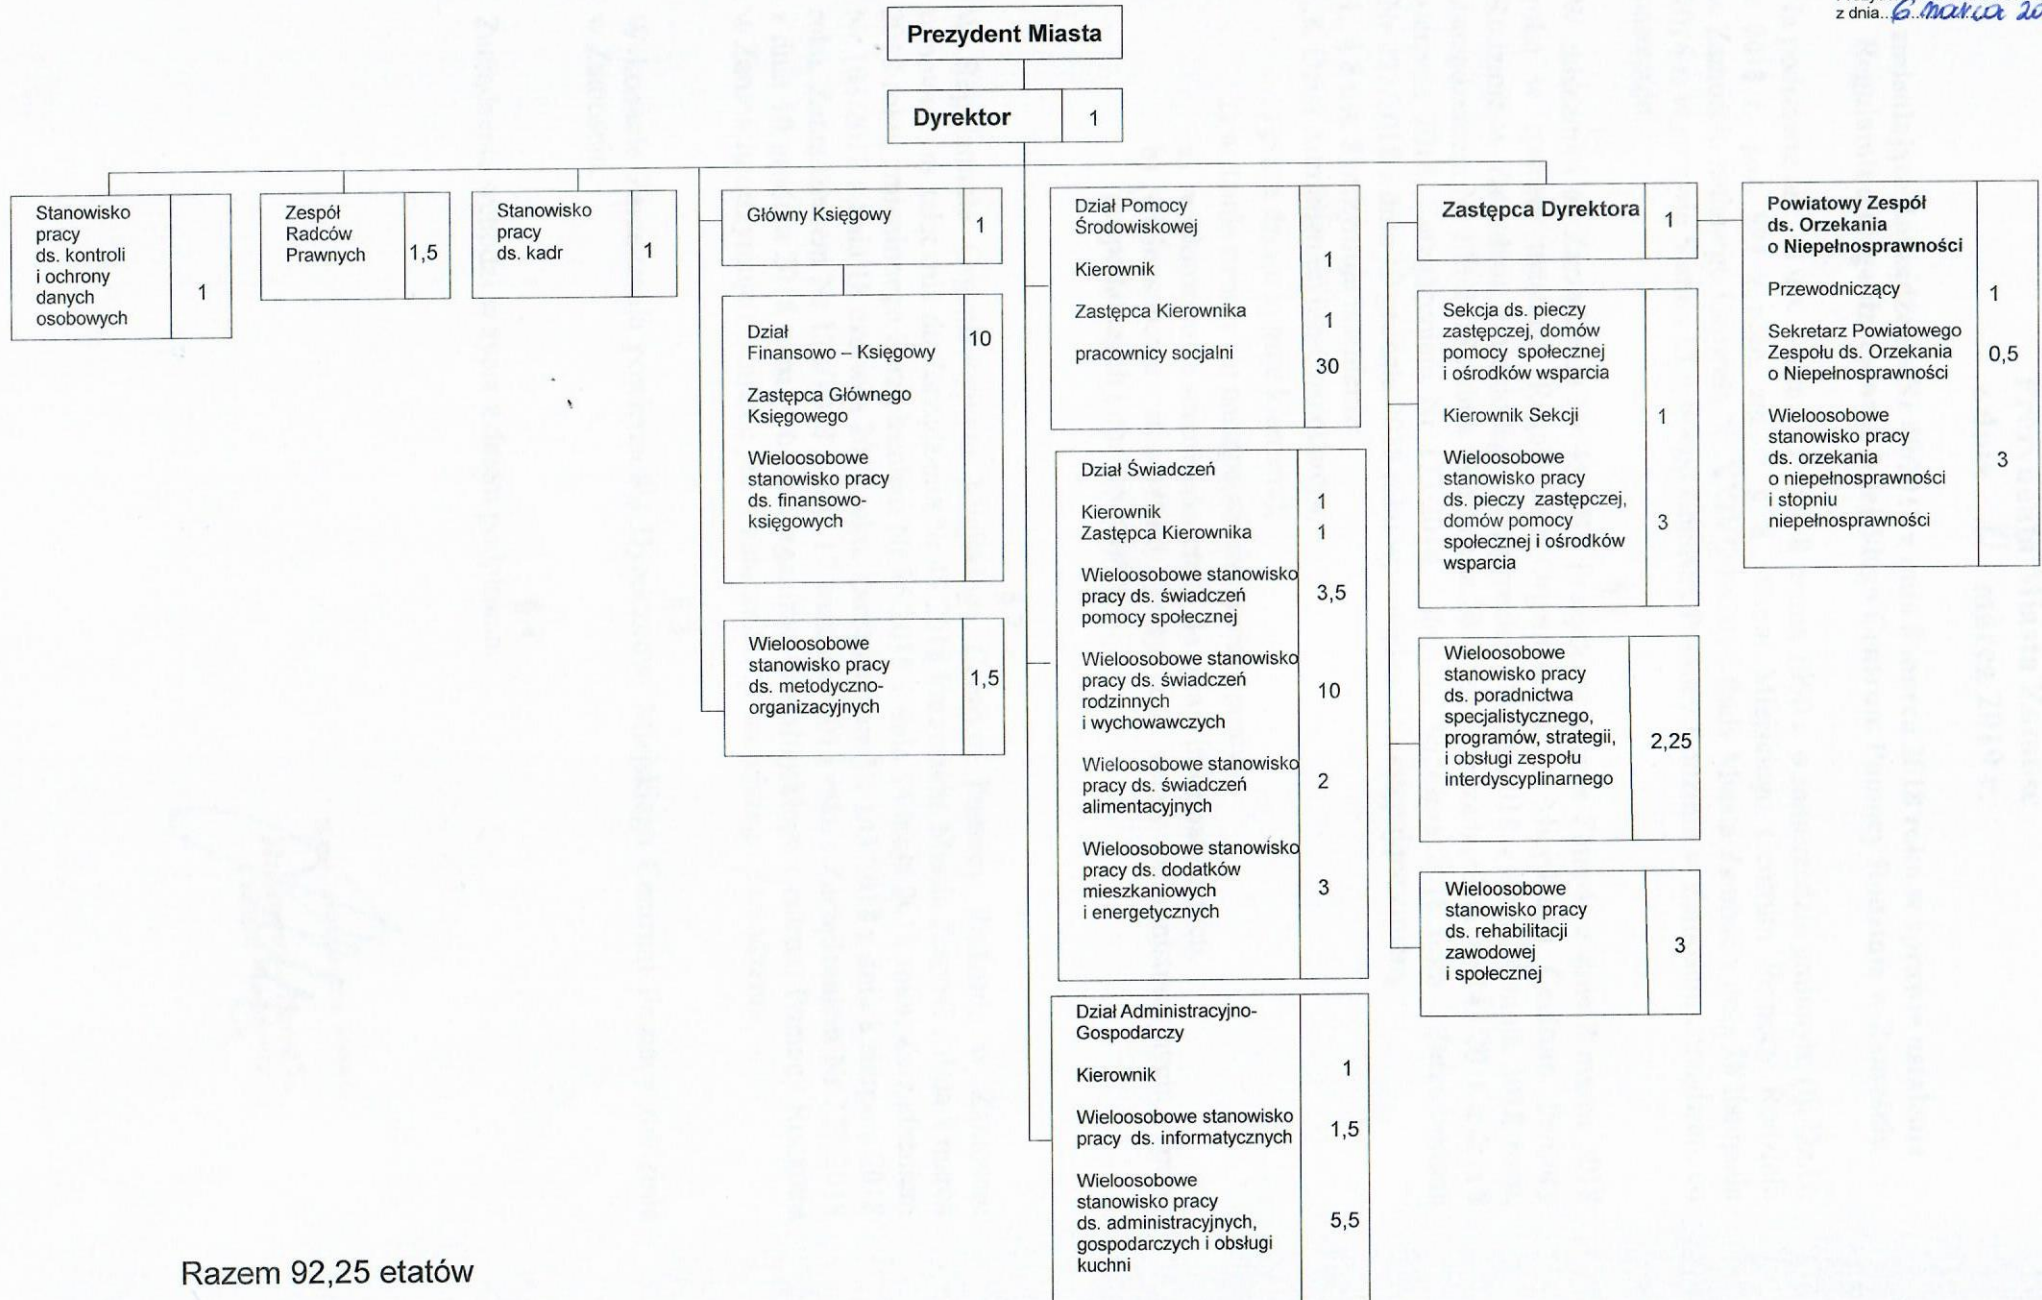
z dnia.. 6 marca 20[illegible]

Prezydent Miasta

Dyrektor 1

Stanowisko pracy ds. kontroli i ochrony danych osobowych 1

Zespół Radców Prawnych 1,5

Stanowisko pracy ds. kadr 1

Główny Księgowy 1

Dział Finansowo – Księgowy 10
Zastępca Głównego Księgowego
Wieloosobowe stanowisko pracy ds. finansowo-księgowych

Wieloosobowe stanowisko pracy ds. metodyczno-organizacyjnych 1,5

Dział Pomocy Środowiskowej
Kierownik 1
Zastępca Kierownika 1
pracownicy socjalni 30

Dział Świadczeń
Kierownik 1
Zastępca Kierownika 1
Wieloosobowe stanowisko pracy ds. świadczeń pomocy społecznej 3,5
Wieloosobowe stanowisko pracy ds. świadczeń rodzinnych i wychowawczych 10
Wieloosobowe stanowisko pracy ds. świadczeń alimentacyjnych 2
Wieloosobowe stanowisko pracy ds. dodatków mieszkaniowych i energetycznych 3

Dział Administracyjno-Gospodarczy
Kierownik 1
Wieloosobowe stanowisko pracy ds. informatycznych 1,5
Wieloosobowe stanowisko pracy ds. administracyjnych, gospodarczych i obsługi kuchni 5,5

Zastępca Dyrektora 1

Sekcja ds. pieczy zastępczej, domów pomocy społecznej i ośrodków wsparcia
Kierownik Sekcji 1
Wieloosobowe stanowisko pracy ds. pieczy zastępczej, domów pomocy społecznej i ośrodków wsparcia 3

Wieloosobowe stanowisko pracy ds. poradnictwa specjalistycznego, programów, strategii, i obsługi zespołu interdyscyplinarnego 2,25

Wieloosobowe stanowisko pracy ds. rehabilitacji zawodowej i społecznej 3

Powiatowy Zespół ds. Orzekania o Niepełnosprawności
Przewodniczący 1
Sekretarz Powiatowego Zespołu ds. Orzekania o Niepełnosprawności 0,5
Wieloosobowe stanowisko pracy ds. orzekania o niepełnosprawności i stopniu niepełnosprawności 3

Razem 92,25 etatów